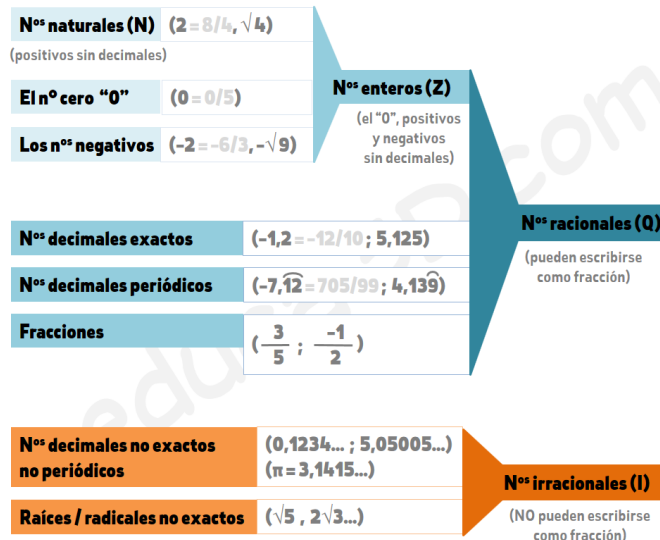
N$^{os}$ naturales (N) (2 = 8/4, $\sqrt{4}$)
(positivos sin decimales)

El nº cero "0" (0 = 0/5)

Los n$^{os}$ negativos (-2 = -6/3, -$\sqrt{9}$)

N$^{os}$ enteros (Z)
(el "0", positivos y negativos sin decimales)

N$^{os}$ decimales exactos (-1,2 = -12/10 ; 5,125)

N$^{os}$ decimales periódicos (-7,$\widehat{12}$ = 705/99 ; 4,13$\widehat{9}$)

Fracciones ( $\frac{3}{5}$ ; $\frac{-1}{2}$ )

N$^{os}$ racionales (Q)
(pueden escribirse como fracción)

N$^{os}$ decimales no exactos no periódicos (0,1234... ; 5,05005...)
(π = 3,1415...)

Raíces / radicales no exactos ($\sqrt{5}$ , 2$\sqrt{3}$...)

N$^{os}$ irracionales (I)
(NO pueden escribirse como fracción)

educ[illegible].com